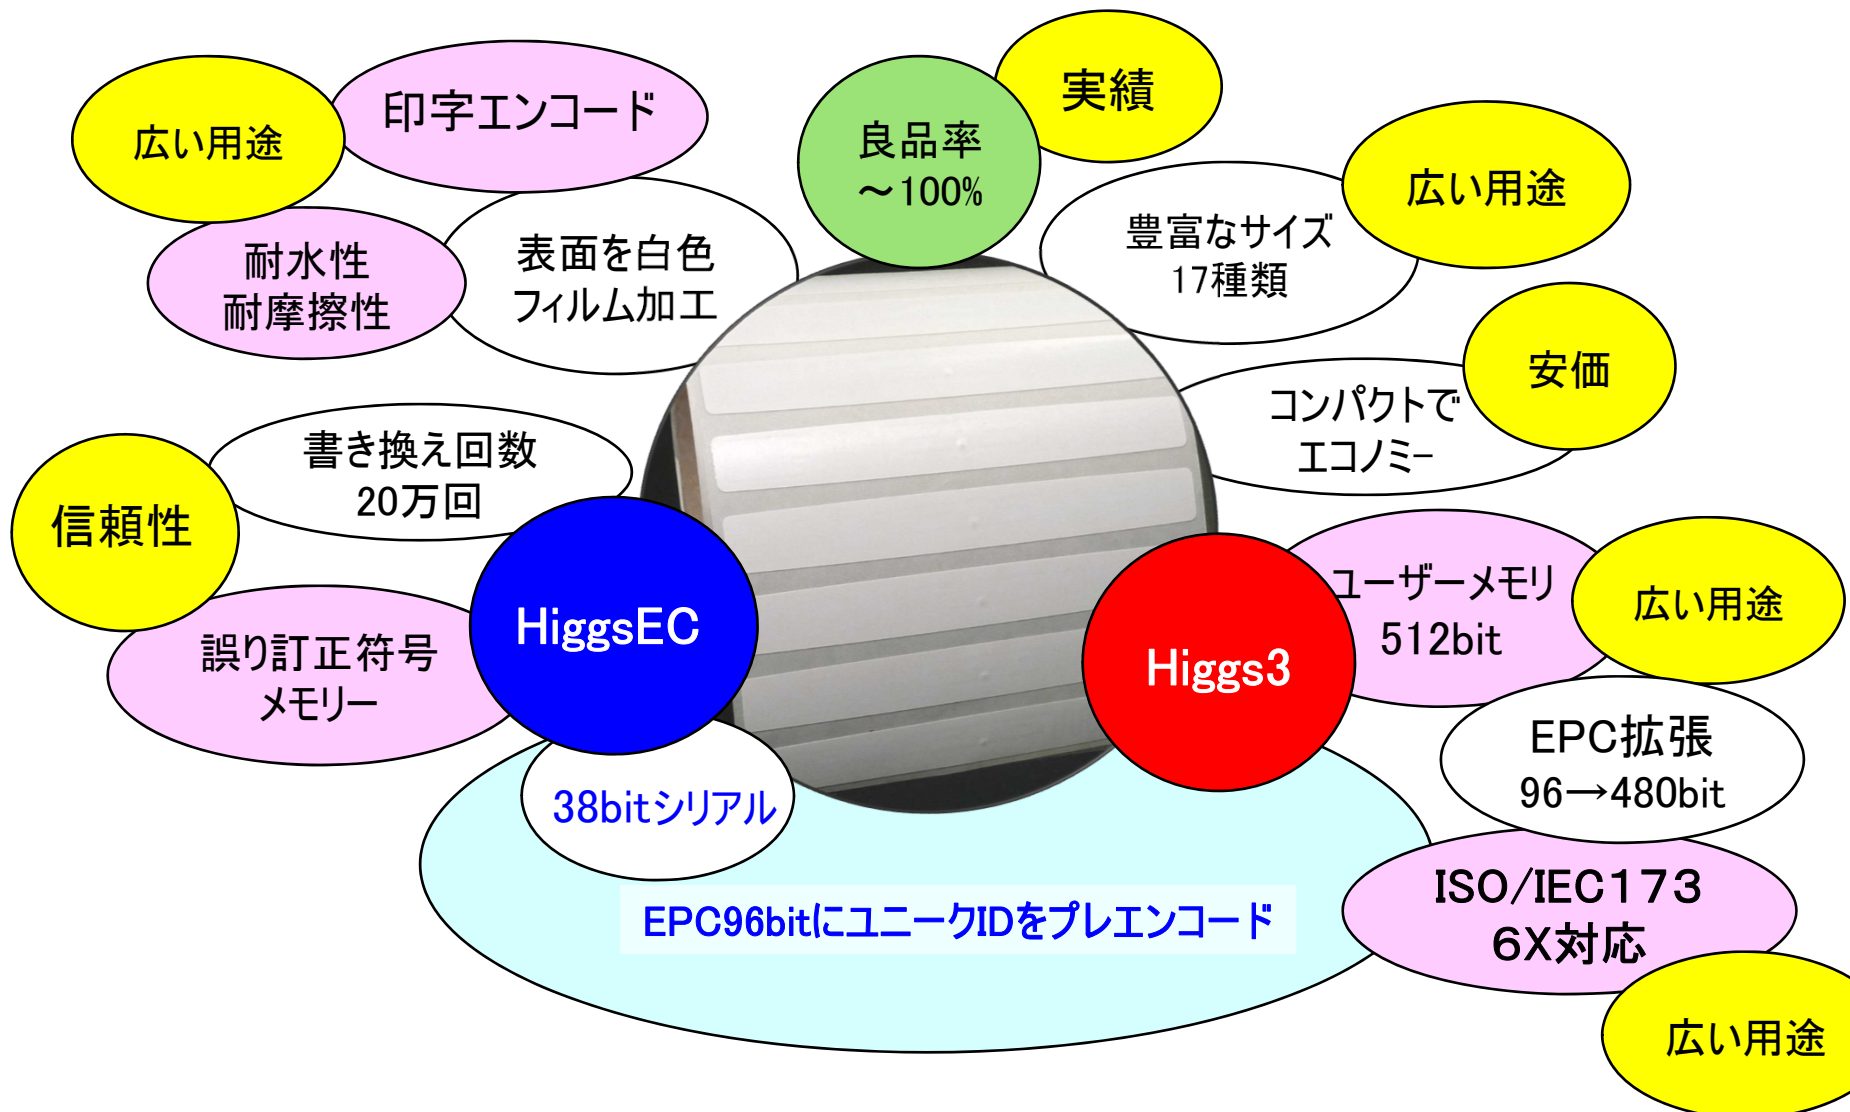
広い用途

印字エンコード

良品率
～100%

実績

耐水性
耐摩擦性

表面を白色
フィルム加工

豊富なサイズ
17種類

広い用途

コンパクトで
エコノミー

安価

書き換え回数
20万回

信頼性

誤り訂正符号
メモリー

HiggsEC

Higgs3

ユーザーメモリ
512bit

広い用途

EPC拡張
96→480bit

38bitシリアル

EPC96bitにユニークIDをプレエンコード

ISO/IEC173
6X対応

広い用途